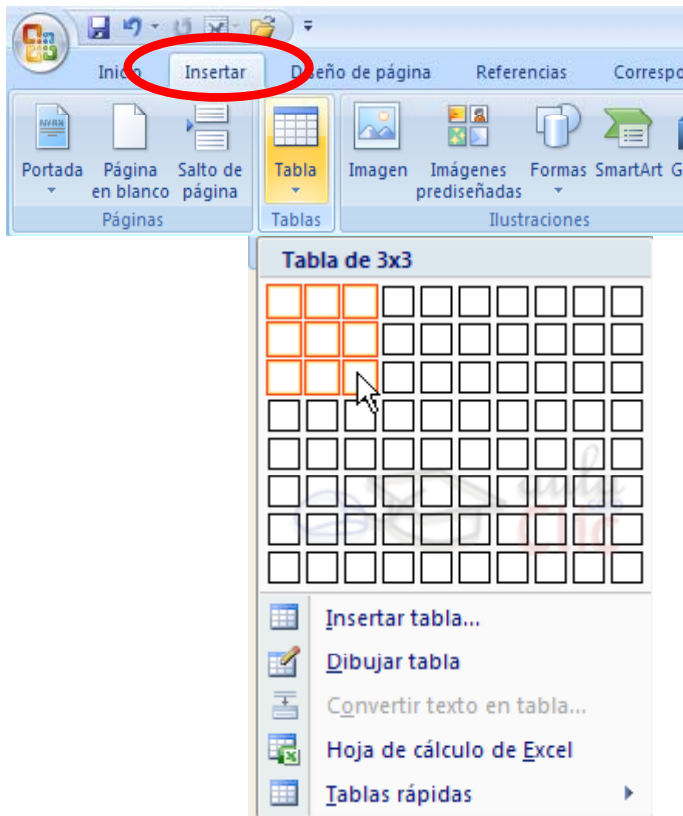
Inicio Insertar Diseño de página Referencias Correspo

Portada Página en blanco Salto de página
Páginas

Tabla
Tablas

Imagen Imágenes prediseñadas Formas SmartArt G
Ilustraciones

Tabla de 3x3

Insertar tabla...
Dibujar tabla
Convertir texto en tabla...
Hoja de cálculo de Excel
Tablas rápidas